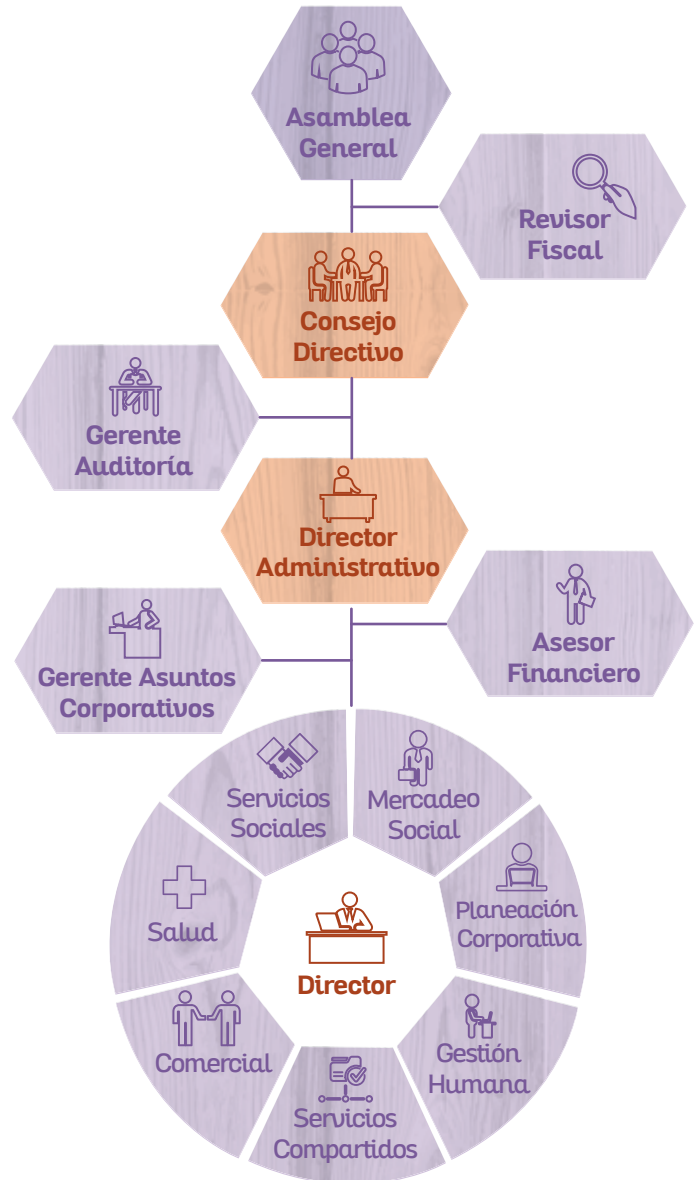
Asamblea General

Revisor Fiscal

Consejo Directivo

Gerente Auditoría

Director Administrativo

Gerente Asuntos Corporativos

Asesor Financiero

Servicios Sociales

Mercadeo Social

Salud

Planeación Corporativa

Director

Comercial

Gestión Humana

Servicios Compartidos